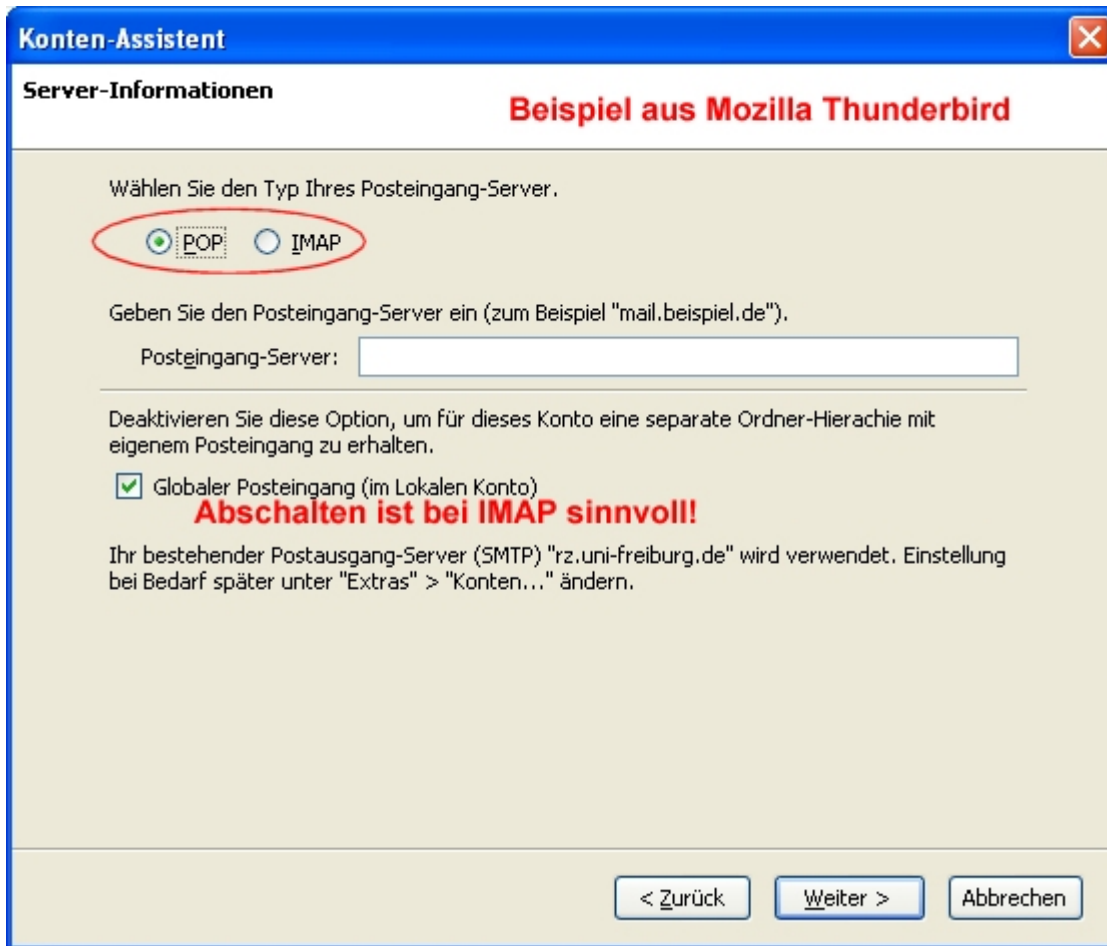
Konten-Assistent

Server-Informationen

Beispiel aus Mozilla Thunderbird

Wählen Sie den Typ Ihres Posteingang-Server.

POP IMAP

Geben Sie den Posteingang-Server ein (zum Beispiel "mail.beispiel.de").

Posteingang-Server:

Deaktivieren Sie diese Option, um für dieses Konto eine separate Ordner-Hierachie mit eigenem Posteingang zu erhalten.

Globaler Posteingang (im Lokalen Konto)

Abschalten ist bei IMAP sinnvoll!

Ihr bestehender Postausgang-Server (SMTP) "rz.uni-freiburg.de" wird verwendet. Einstellung bei Bedarf später unter "Extras" > "Konten..." ändern.

< Zurück Weiter > Abbrechen